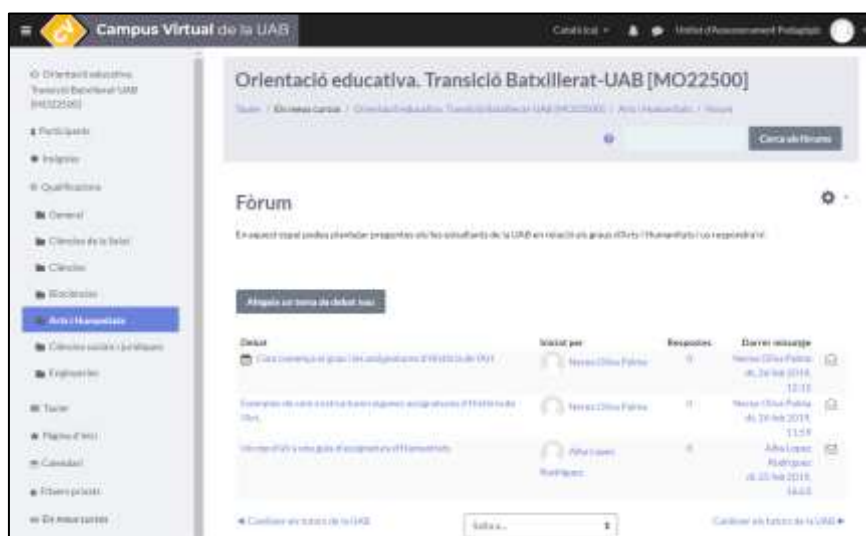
Campus Virtual de la UAB

Català ▾ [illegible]

Orientació educativa. Transició Batxillerat-UAB [MO22500]
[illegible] Transició Batxillerat-UAB [MO22500]

Participants
Insígnies
Qualificacions
General
Ciències de la Salut
Ciències
Biociències
Arts i Humanitats
Ciències socials i jurídiques
Enginyeries
Tauler
Pàgina d'inici
Calendari
Fitxers privats
Els meus cursos

Orientació educativa. Transició Batxillerat-UAB [MO22500]

Tauler / Els meus cursos / Orientació educativa. Transició Batxillerat-UAB [MO22500] / Arts i Humanitats / Fòrum

Cerca als fòrums

Fòrum

En aquest espai podeu plantejar preguntes als les estudiants de la UAB en relació als graus d'Arts i Humanitats i us respondran!

Afegeix un tema de debat nou

| Debat | Iniciat per | Respostes | Darrer missatge |
|---|---|---|---|
| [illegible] | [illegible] | 0 | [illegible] |
| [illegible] | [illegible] | 0 | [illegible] |
| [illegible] | Alba Lopez Rodriguez | 0 | Alba Lopez Rodriguez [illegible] |

◄ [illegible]

Salta a...

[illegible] ►